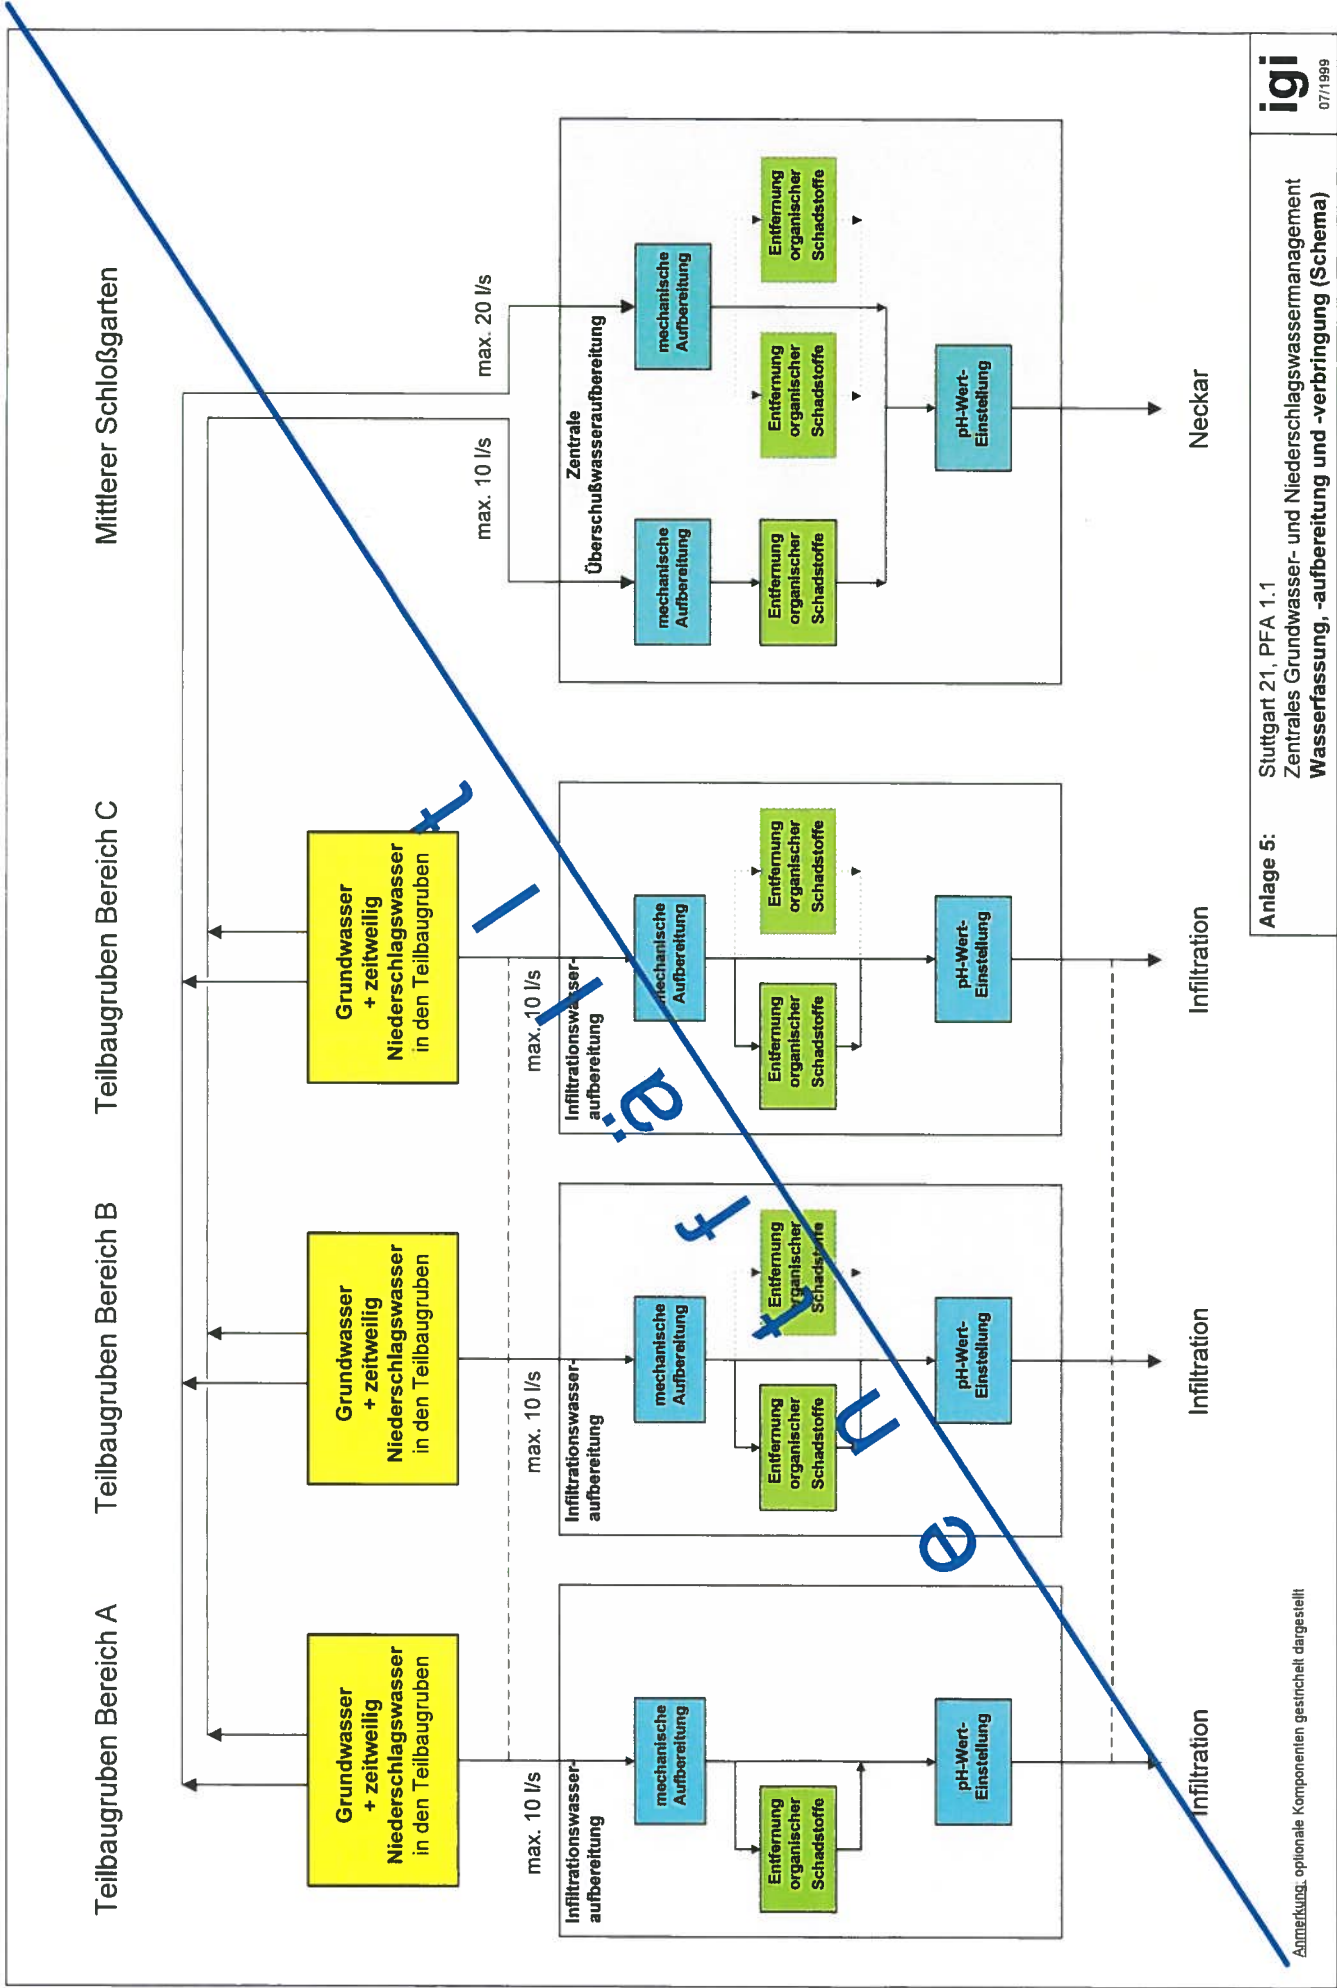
Teilbaugruben Bereich A

Teilbaugruben Bereich B

Teilbaugruben Bereich C

Mittlerer Schloßgarten

Grundwasser + zeitweilig Niederschlagswasser in den Teilbaugruben

Grundwasser + zeitweilig Niederschlagswasser in den Teilbaugruben

Grundwasser + zeitweilig Niederschlagswasser in den Teilbaugruben

max. 10 l/s

max. 10 l/s

max. 10 l/s

max. 10 l/s

max. 20 l/s

Infiltrationswasser-aufbereitung

mechanische Aufbereitung

Entfernung organischer Schadstoffe

pH-Wert-Einstellung

Infiltrationswasser-aufbereitung

mechanische Aufbereitung

Entfernung organischer Schadstoffe

Entfernung organischer Schadstoffe

pH-Wert-Einstellung

Infiltrationswasser-aufbereitung

mechanische Aufbereitung

Entfernung organischer Schadstoffe

Entfernung organischer Schadstoffe

pH-Wert-Einstellung

Zentrale Überschußwasseraufbereitung

mechanische Aufbereitung

Entfernung organischer Schadstoffe

mechanische Aufbereitung

Entfernung organischer Schadstoffe

Entfernung organischer Schadstoffe

pH-Wert-Einstellung

Infiltration

Infiltration

Infiltration

Neckar

entfällt

Anmerkung: optionale Komponenten gestrichelt dargestellt

Anlage 5:

Stuttgart 21, PFA 1.1
Zentrales Grundwasser- und Niederschlagswassermanagement
Wasserfassung, -aufbereitung und -verbringung (Schema)

igi
07/1999